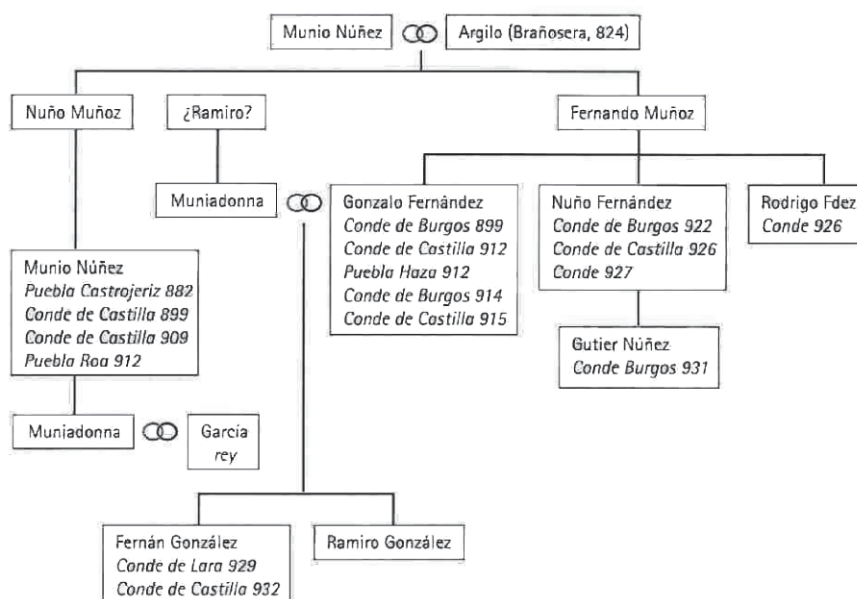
Munio Núñez
Argilo (Brañosera, 824)

Nuño Muñoz
¿Ramiro?
Fernando Muñoz

Muniadonna

Gonzalo Fernández
Conde de Burgos 899
Conde de Castilla 912
Puebla Haza 912
Conde de Burgos 914
Conde de Castilla 915

Nuño Fernández
Conde de Burgos 922
Conde de Castilla 926
Conde 927

Rodrigo Fdez
Conde 926

Munio Núñez
Puebla Castrojeriz 882
Conde de Castilla 899
Conde de Castilla 909
Puebla Roa 912

Gutier Núñez
Conde Burgos 931

Muniadonna
García
rey

Fernán González
Conde de Lara 929
Conde de Castilla 932

Ramiro González